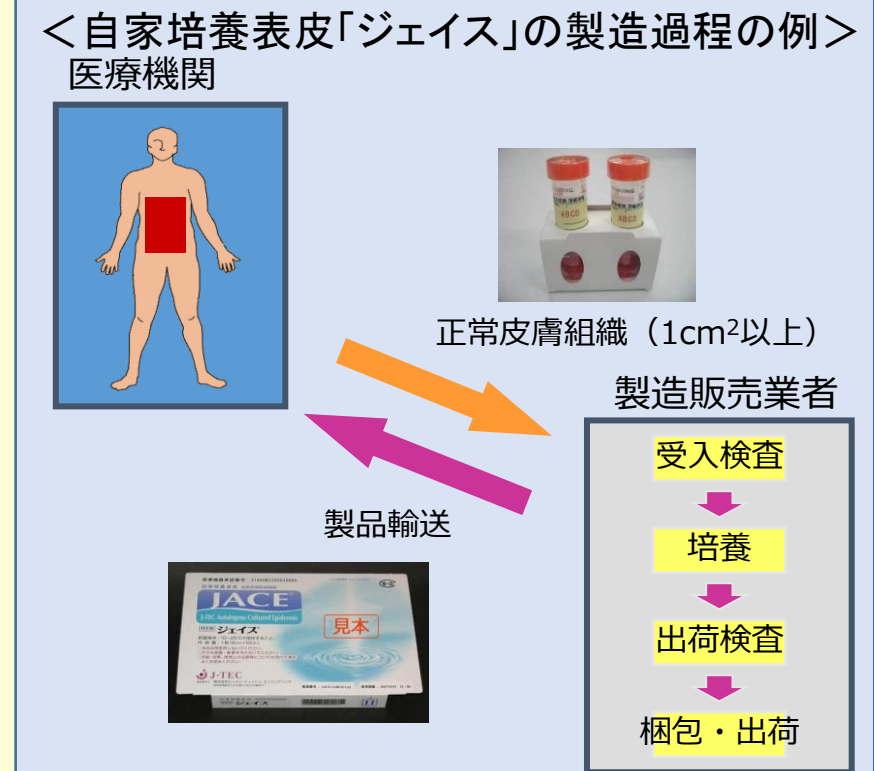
<自家培養表皮「ジェイス」の製造過程の例>

医療機関

ABCD

ABCD

正常皮膚組織（1cm$^2$以上）

製造販売業者

受入検査

培養

出荷検査

梱包・出荷

製品輸送

JACE

J-TEC Autologous Cultured Epidermis

ジェイス

見本

J-TEC